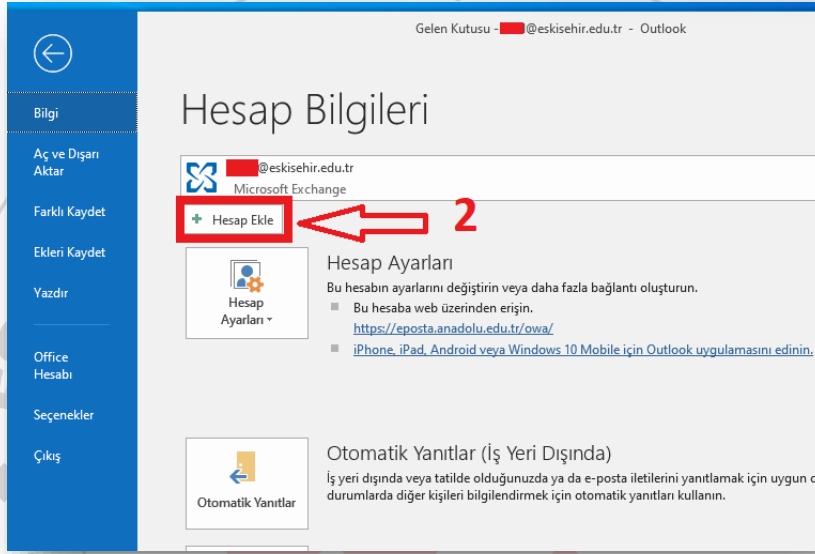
Gelen Kutusu - @eskisehir.edu.tr - Outlook

Bilgi

Aç ve Dışarı Aktar

Farklı Kaydet

Ekleri Kaydet

Yazdır

Office Hesabı

Seçenekler

Çıkış

Hesap Bilgileri

@eskisehir.edu.tr
Microsoft Exchange

+ Hesap Ekle

2

Hesap Ayarları ▾

Hesap Ayarları

Bu hesabın ayarlarını değiştirin veya daha fazla bağlantı oluşturun.

Bu hesaba web üzerinden erişin.
https://eposta.anadolu.edu.tr/owa/

iPhone, iPad, Android veya Windows 10 Mobile için Outlook uygulamasını edinin.

Otomatik Yanıtlar

Otomatik Yanıtlar (İş Yeri Dışında)

İş yeri dışında veya tatilde olduğunuzda ya da e-posta iletilerini yanıtlamak için uygun o durumlarda diğer kişileri bilgilendirmek için otomatik yanıtları kullanın.